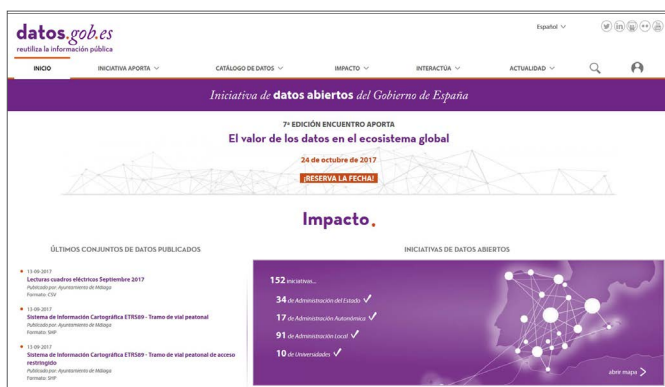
datos.gob.es
reutiliza la información pública

Español

INICIO INICIATIVA APORTA CATÁLOGO DE DATOS IMPACTO INTERACTÚA ACTUALIDAD

Iniciativa de datos abiertos del Gobierno de España

7ª EDICIÓN ENCUENTRO APORTA
El valor de los datos en el ecosistema global
24 de octubre de 2017
¡RESERVA LA FECHA!

Impacto.

ÚLTIMOS CONJUNTOS DE DATOS PUBLICADOS

13-09-2017
Lecturas cuadros eléctricos Septiembre 2017
Publicado por: Ayuntamiento de Málaga
Formato: CSV

13-09-2017
Sistema de Información Cartográfica ETRS89 - Tramo de vial peatonal
Publicado por: Ayuntamiento de Málaga
Formato: SHP

13-09-2017
Sistema de Información Cartográfica ETRS89 - Tramo de vial peatonal de acceso restringido
Publicado por: Ayuntamiento de Málaga
Formato: SHP

INICIATIVAS DE DATOS ABIERTOS

152 iniciativas...
34 de Administración del Estado
17 de Administración Autonómica
91 de Administración Local
10 de Universidades

abrir mapa